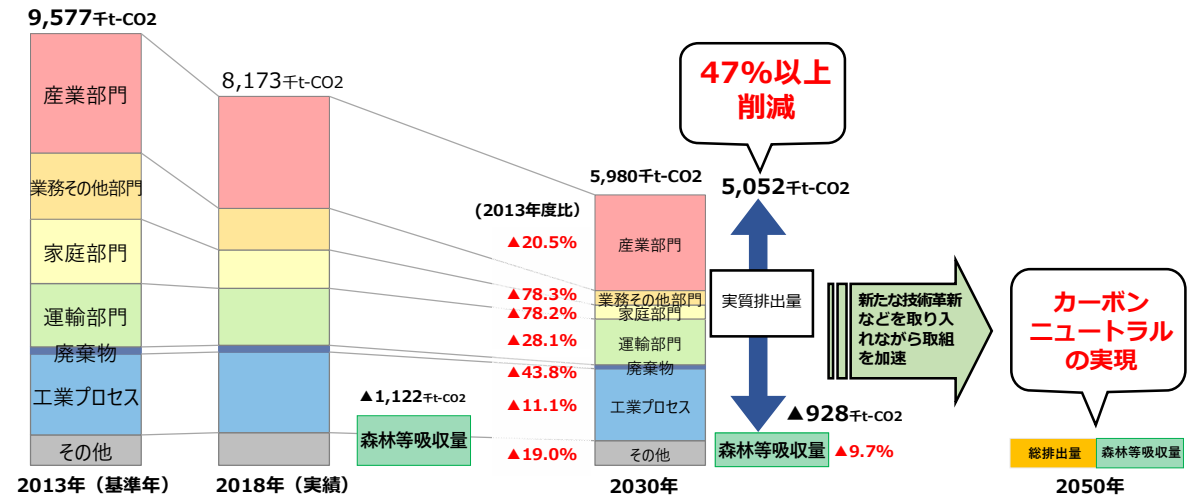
9,577千t-CO2

産業部門

業務その他部門

家庭部門

運輸部門

廃棄物

工業プロセス

その他

2013年（基準年）

8,173千t-CO2

2018年（実績）

▲1,122千t-CO2

森林等吸収量

（2013年度比）

▲20.5%

▲78.3%

▲78.2%

▲28.1%

▲43.8%

▲11.1%

▲19.0%

5,980千t-CO2

産業部門

業務その他部門

家庭部門

運輸部門

廃棄物

工業プロセス

その他

2030年

47%以上
削減

5,052千t-CO2

実質排出量

▲928千t-CO2

森林等吸収量 ▲9.7%

新たな技術革新などを取り入れながら取組を加速

カーボンニュートラルの実現

総排出量

森林等吸収量

2050年